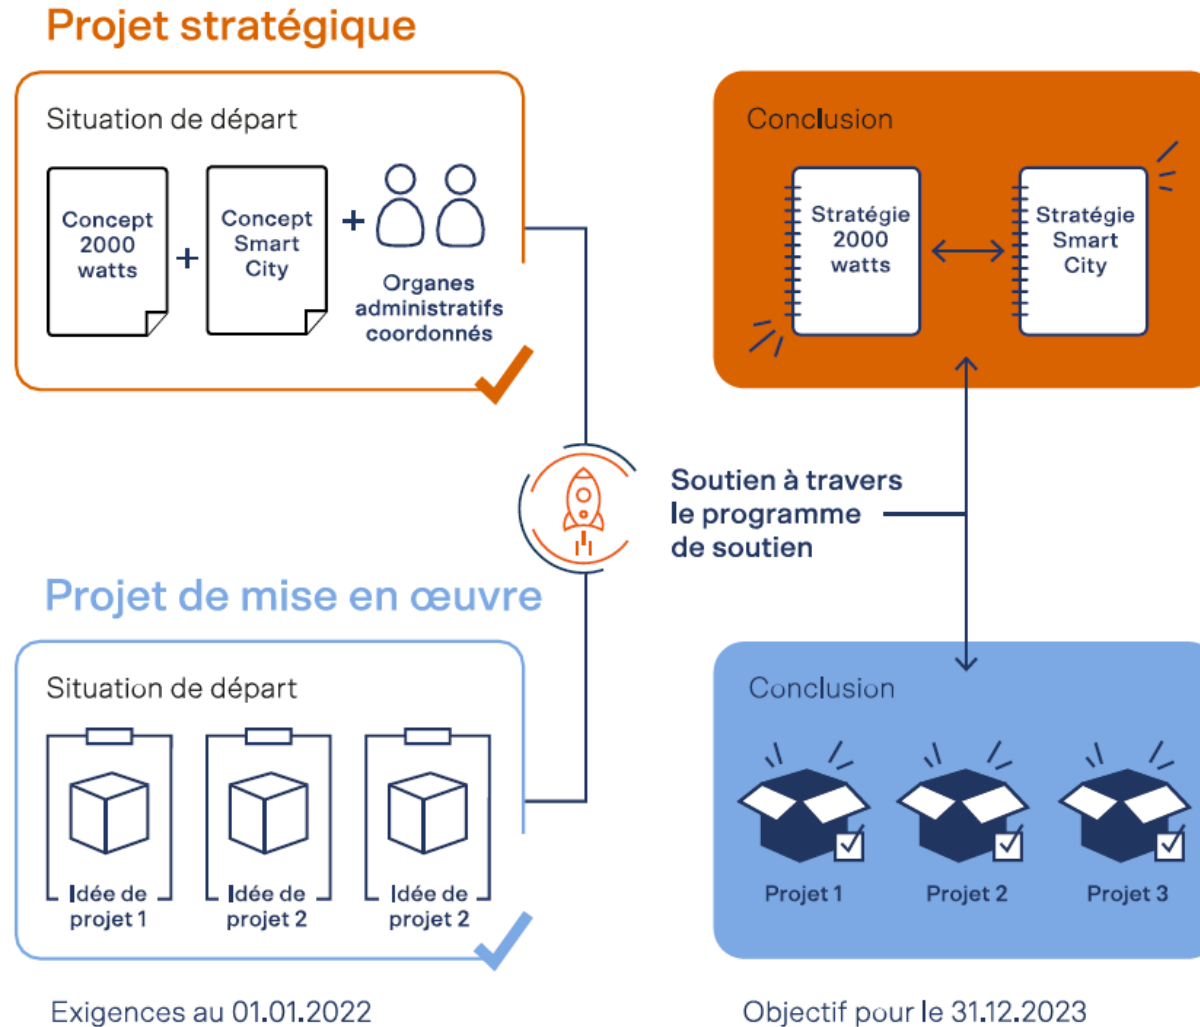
Projet stratégique

Situation de départ

Concept 2000 watts + Concept Smart City + Organes administratifs coordonnés

Conclusion

Stratégie 2000 watts

Stratégie Smart City

Soutien à travers le programme de soutien

Projet de mise en œuvre

Situation de départ

Idée de projet 1

Idée de projet 2

Idée de projet 2

Conclusion

Projet 1

Projet 2

Projet 3

Exigences au 01.01.2022

Objectif pour le 31.12.2023